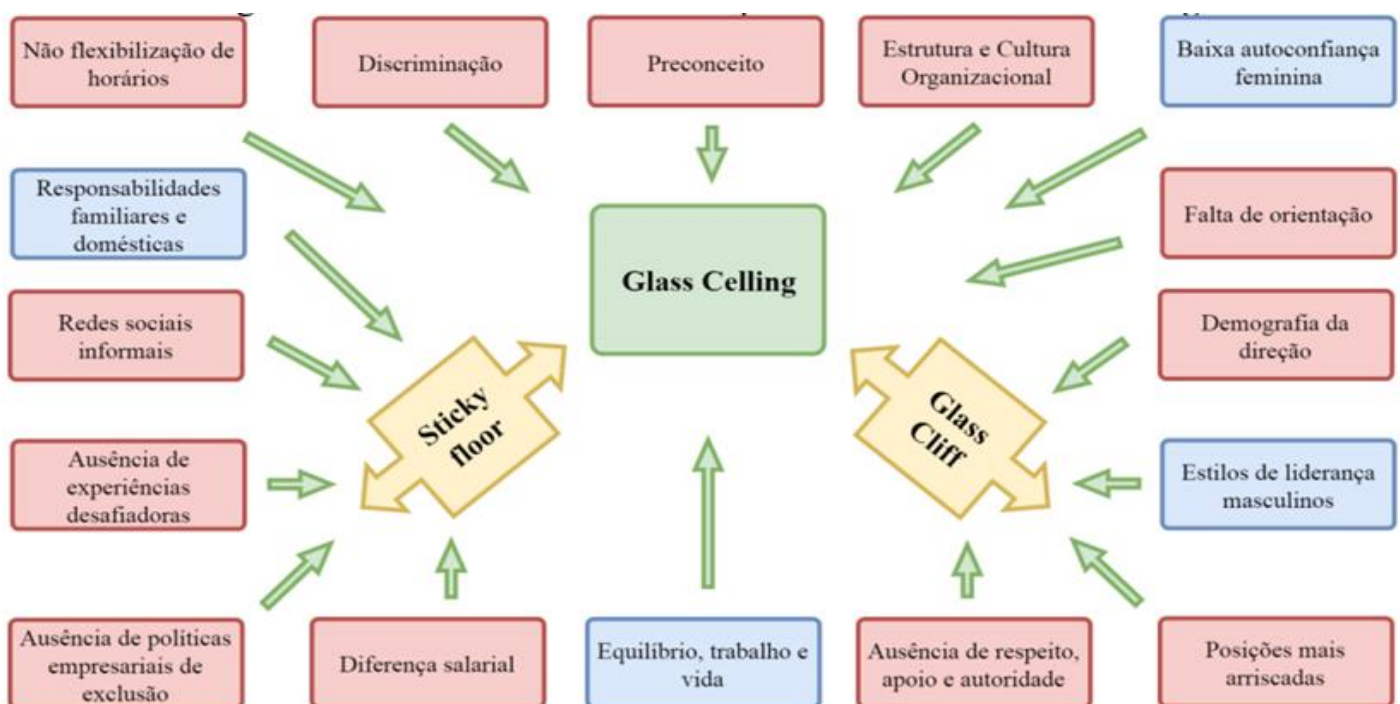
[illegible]

Não flexibilização de horários

Discriminação

Preconceito

Estrutura e Cultura Organizacional

Baixa autoconfiança feminina

Responsabilidades familiares e domésticas

Glass Celling

Falta de orientação

Redes sociais informais

Demografia da direção

Sticky floor

Glass Cliff

Ausência de experiências desafiadoras

Estilos de liderança masculinos

Ausência de políticas empresariais de exclusão

Diferença salarial

Equilíbrio, trabalho e vida

Ausência de respeito, apoio e autoridade

Posições mais arriscadas